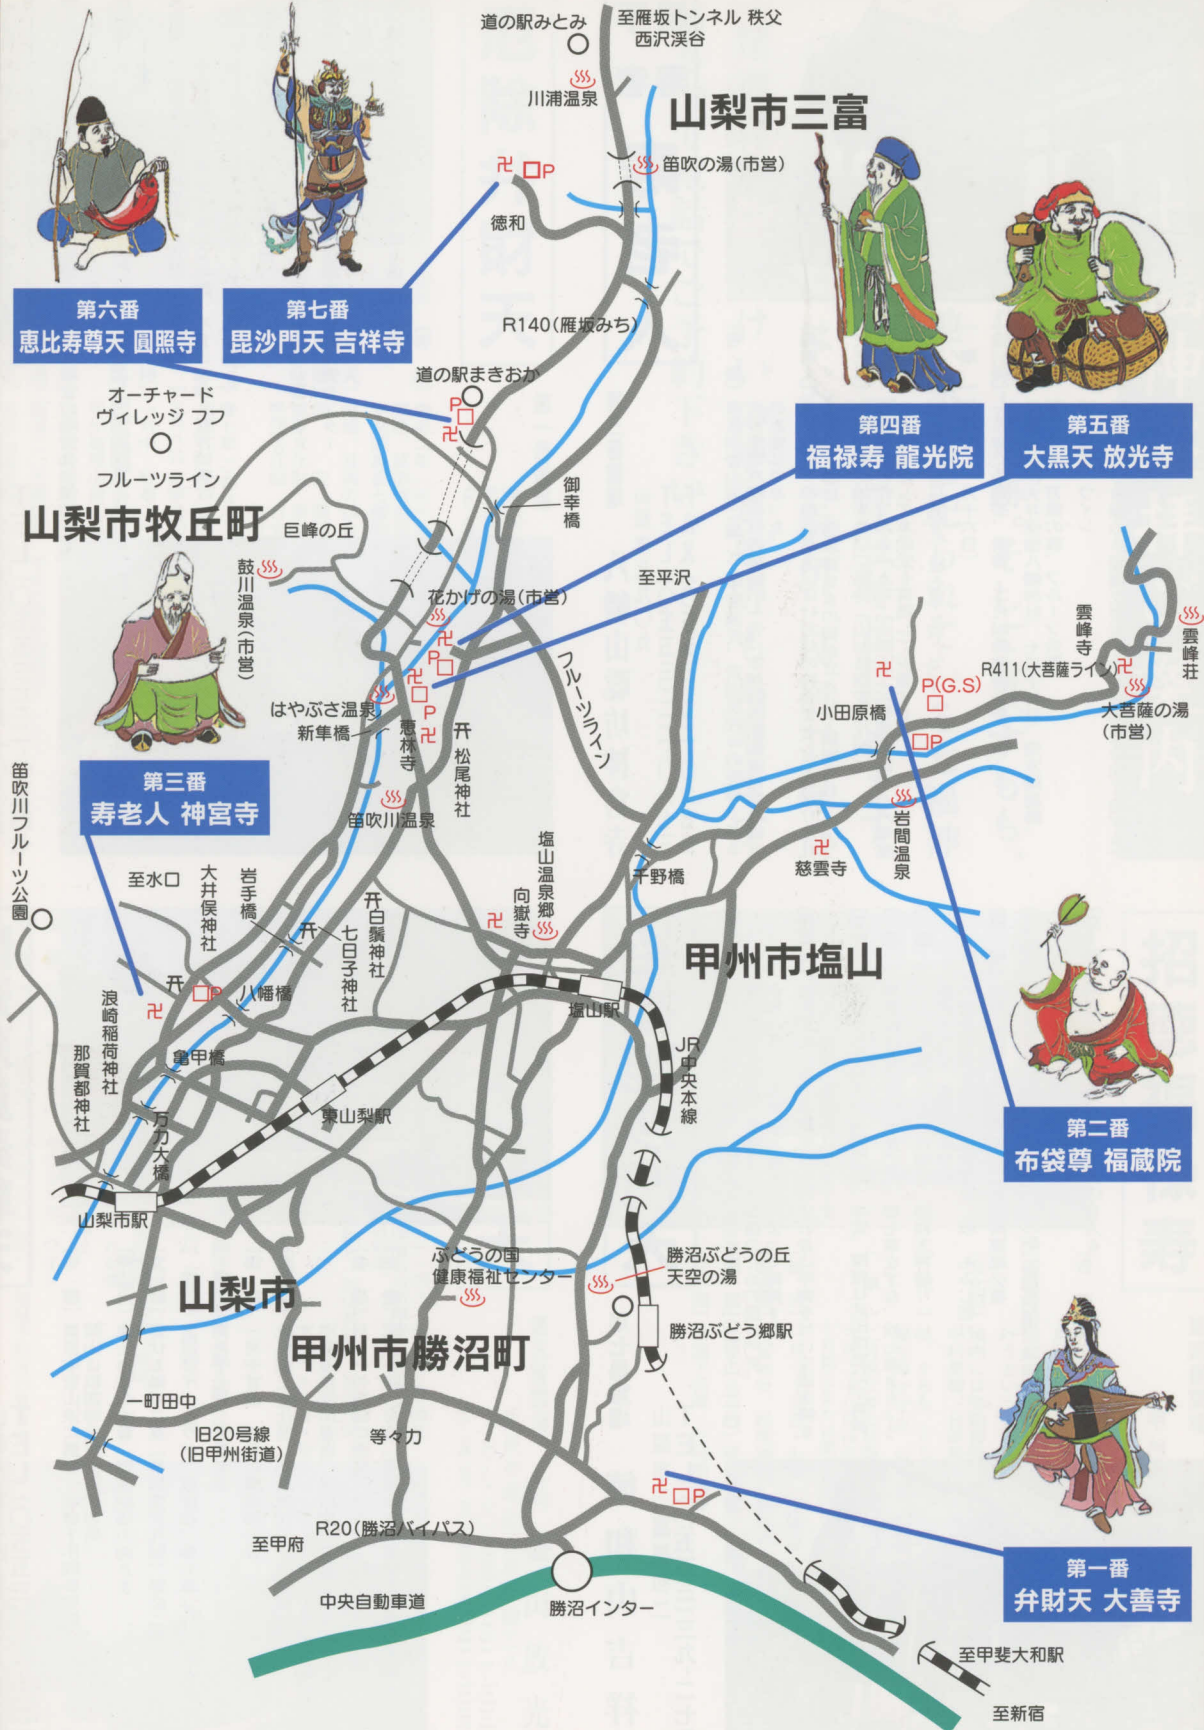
道の駅みとみ
至雁坂トンネル 秩父
西沢渓谷
川浦温泉
山梨市三富
笛吹の湯(市営)
卍 P
徳和
第六番
恵比寿尊天 圓照寺
第七番
毘沙門天 吉祥寺
R140(雁坂みち)
道の駅まきおか
オーチャード
ヴィレッジ フフ
フルーツライン
御幸橋
第四番
福禄寿 龍光院
第五番
大黒天 放光寺
山梨市牧丘町
巨峰の丘
鼓川温泉(市営)
花かげの湯(市営)
至平沢
雲峰寺
雲峰荘
R411(大菩薩ライン)
P(G.S)
大菩薩の湯(市営)
小田原橋
はやぶさ温泉
新隼橋
恵林寺
松尾神社
フルーツライン
岩間温泉
第三番
寿老人 神宮寺
笛吹川温泉
笛吹川フルーツ公園
至水口
大井俣神社
岩手橋
白髭神社
七日子神社
塩山温泉郷
向嶽寺
千野橋
慈雲寺
甲州市塩山
浪崎稲荷神社
那賀都神社
八幡橋
亀甲橋
塩山駅
JR中央本線
第二番
布袋尊 福蔵院
東山梨駅
万力大橋
山梨市駅
ぶどうの国
健康福祉センター
勝沼ぶどうの丘
天空の湯
勝沼ぶどう郷駅
山梨市
甲州市勝沼町
一町田中
旧20号線
(旧甲州街道)
等々力
第一番
弁財天 大善寺
R20(勝沼バイパス)
至甲府
中央自動車道
勝沼インター
至甲斐大和駅
至新宿